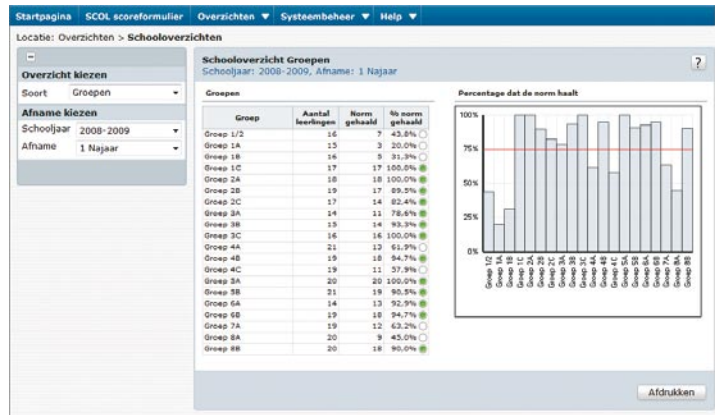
Startpagina SCOL scoreformulier Overzichten ▼ Systeembeheer ▼ Help ▼

Locatie: Overzichten > Schooloverzichten

Overzicht kiezen
Soort Groepen

Afname kiezen
Schooljaar 2008-2009
Afname 1 Najaar

Schooloverzicht Groepen
Schooljaar: 2008-2009, Afname: 1 Najaar

?

Groepen

| Groep | Aantal leerlingen | Norm gehaald | % norm gehaald |
|---|---|---|---|
| Groep 1/2 | 16 | 7 | 43.8% |
| Groep 1A | 15 | 3 | 20.0% |
| Groep 1B | 16 | 5 | 31.3% |
| Groep 1C | 17 | 17 | 100.0% |
| Groep 2A | 18 | 18 | 100.0% |
| Groep 2B | 19 | 17 | 89.5% |
| Groep 2C | 17 | 14 | 82.4% |
| Groep 3A | 14 | 11 | 78.6% |
| Groep 3B | 15 | 14 | 93.3% |
| Groep 3C | 16 | 16 | 100.0% |
| Groep 4A | 21 | 13 | 61.9% |
| Groep 4B | 19 | 18 | 94.7% |
| Groep 4C | 19 | 11 | 57.9% |
| Groep 5A | 20 | 20 | 100.0% |
| Groep 5B | 21 | 19 | 90.5% |
| Groep 6A | 14 | 13 | 92.9% |
| Groep 6B | 19 | 18 | 94.7% |
| Groep 7A | 19 | 12 | 63.2% |
| Groep 8A | 20 | 9 | 45.0% |
| Groep 8B | 20 | 18 | 90.0% |

Percentage dat de norm haalt

100%
75%
50%
25%
0%

Groep 1/2 Groep 1A Groep 1B Groep 1C Groep 2A Groep 2B Groep 2C Groep 3A Groep 3B Groep 3C Groep 4A Groep 4B Groep 4C Groep 5A Groep 5B Groep 6A Groep 6B Groep 7A Groep 8A Groep 8B

Afdrukken